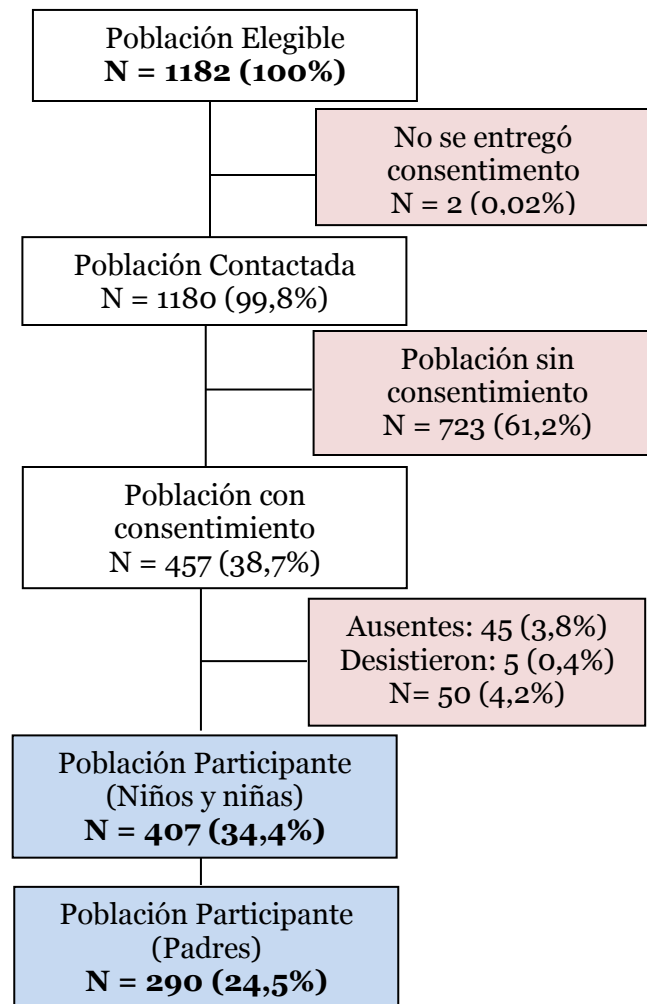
Población Elegible
**N = 1182 (100%)**

No se entregó consentimento
N = 2 (0,02%)

Población Contactada
N = 1180 (99,8%)

Población sin consentimiento
N = 723 (61,2%)

Población con consentimiento
N = 457 (38,7%)

Ausentes: 45 (3,8%)
Desistieron: 5 (0,4%)
N= 50 (4,2%)

Población Participante
(Niños y niñas)
**N = 407 (34,4%)**

Población Participante
(Padres)
**N = 290 (24,5%)**